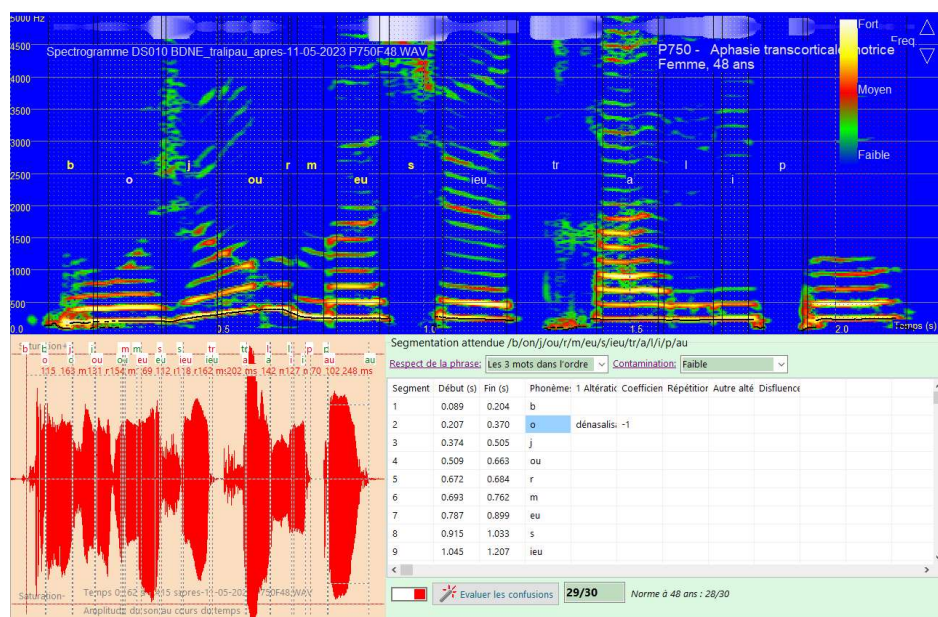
5000 Hz
Spectrogramme DS010 BDNE_tralipau_apres-11-05-2023 P750F48.WAV
P750 - Aphasie transcorticale motrice
Femme, 48 ans
Fort
Freq
Moyen
Faible
4500
4000
3500
3000
2500
2000
1500
1000
500
0.0
b o j ou r m eu s ieu tr a l i p
0.5
1.0
1.5
2.0
Temps (s)

Saturation
b o j ou r m eu s s ieu tr a l i p au
115 163 m131 r154 m 69 112 t118 r162 ms 202 ms 142 n127 70 102 248 ms
Saturation
Temps 0.62 à 1.35 s apres-11-05-2023 P750F48.WAV
Amplitude du son au cours du temps

Segmentation attendue /b/on/j/ou/r/m/eu/s/ieu/tr/a/l/i/p/au
Respect de la phrase: Les 3 mots dans l'ordre
Contamination: Faible

| Segment | Début (s) | Fin (s) | Phonème | 1 Altératic | Coefficien | Répétitior | Autre alté | Disfluence |
|---|---|---|---|---|---|---|---|---|
| 1 | 0.089 | 0.204 | b | | | | | |
| 2 | 0.207 | 0.370 | o | dénasalisa | -1 | | | |
| 3 | 0.374 | 0.505 | j | | | | | |
| 4 | 0.509 | 0.663 | ou | | | | | |
| 5 | 0.672 | 0.684 | r | | | | | |
| 6 | 0.693 | 0.762 | m | | | | | |
| 7 | 0.787 | 0.899 | eu | | | | | |
| 8 | 0.915 | 1.033 | s | | | | | |
| 9 | 1.045 | 1.207 | ieu | | | | | |

Evaluer les confusions
29/30
Norme à 48 ans : 28/30